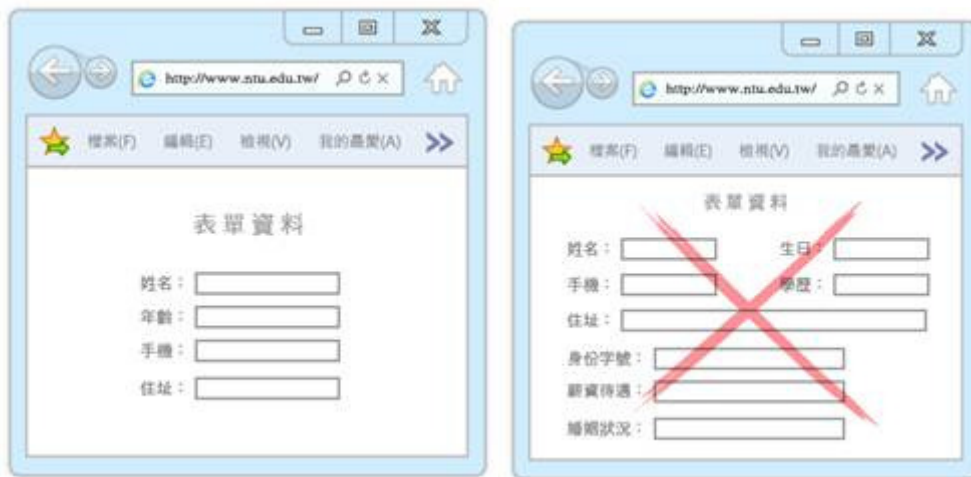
http://www.ntu.edu.tw/

檔案(F) 編輯(E) 檢視(V) 我的最愛(A) >>

表單資料

姓名：

年齡：

手機：

住址：

http://www.ntu.edu.tw/

檔案(F) 編輯(E) 檢視(V) 我的最愛(A) >>

表單資料

姓名：

生日：

手機：

學歷：

住址：

身份字號：

薪資待遇：

婚姻狀況：